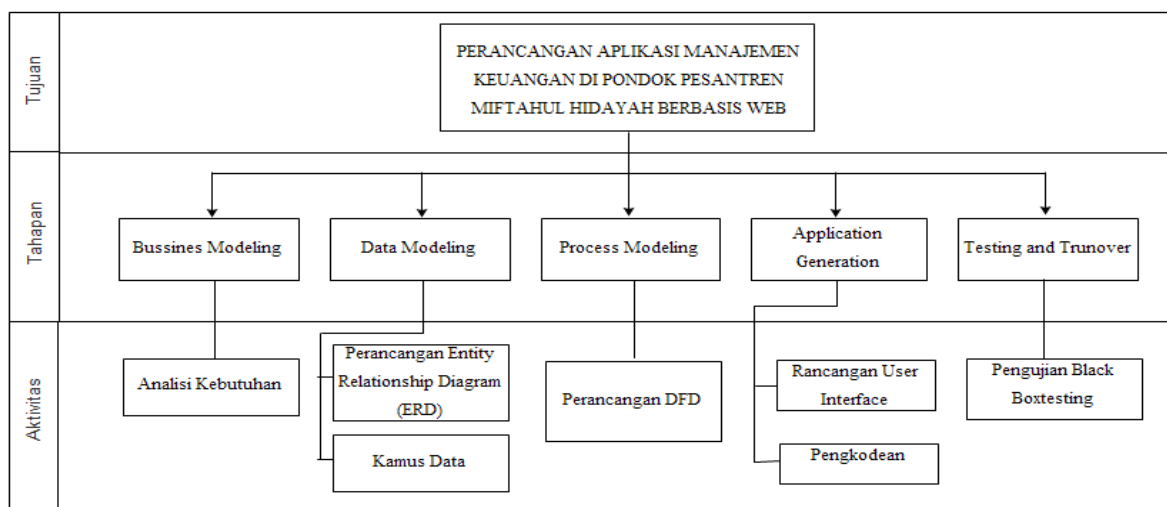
Tujuan

PERANCANGAN APLIKASI MANAJEMEN KEUANGAN DI PONDOK PESANTREN MIFTAHUL HIDAYAH BERBASIS WEB

Tahapan

Bussines Modeling

Data Modeling

Process Modeling

Application Generation

Testing and Trunover

Aktivitas

Analisi Kebutuhan

Perancangan Entity Relationship Diagram (ERD)

Kamus Data

Perancangan DFD

Rancangan User Interface

Pengkodean

Pengujian Black Boxtesting